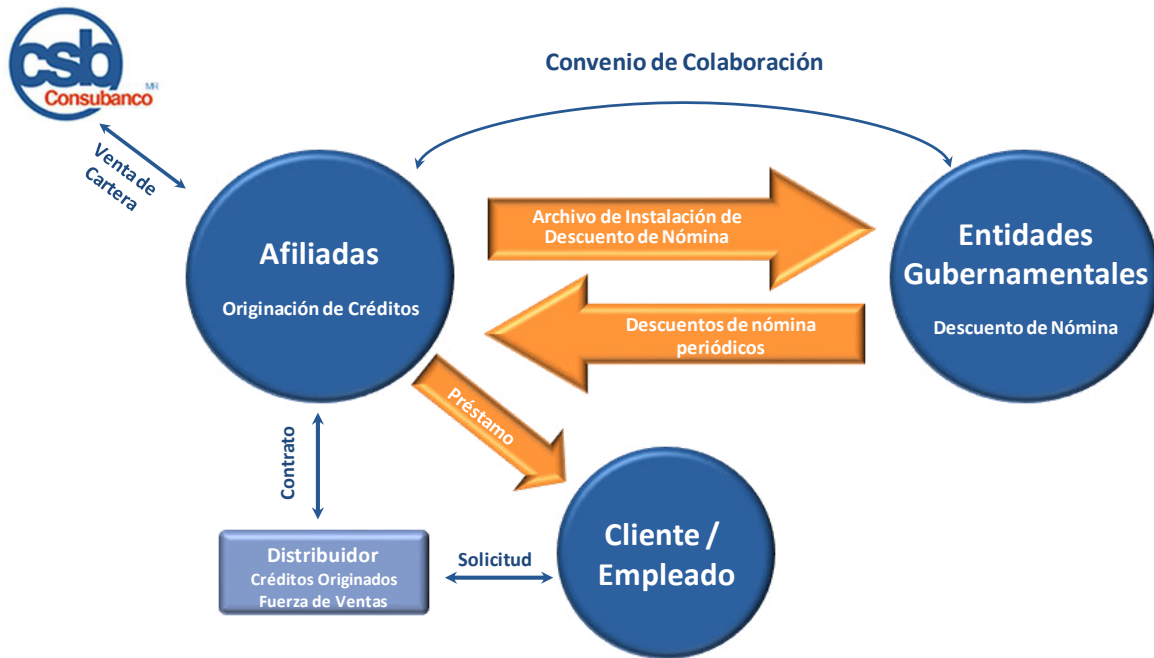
csb
Consubanco MR

Convenio de Colaboración

Venta de Cartera

Afiliadas
Originación de Créditos

Archivo de Instalación de Descuento de Nómina

Descuentos de nómina periódicos

Entidades Gubernamentales
Descuento de Nómina

Préstamo

Contrato

Distribuidor
Créditos Originados
Fuerza de Ventas

Solicitud

Cliente / Empleado